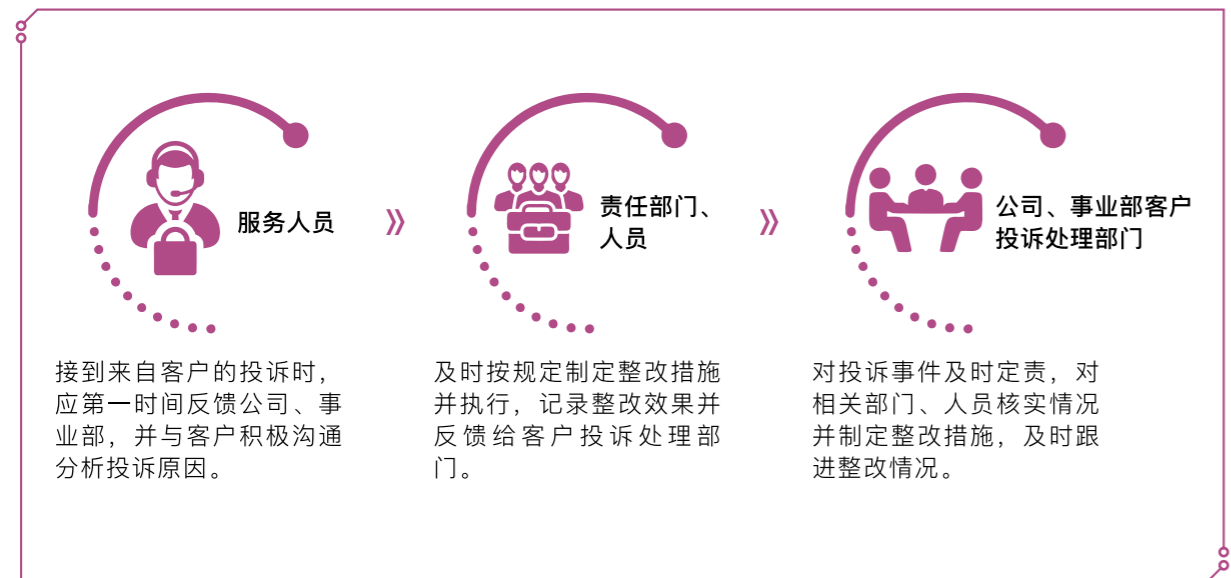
服务人员

》

责任部门、人员

》

公司、事业部客户投诉处理部门

接到来自客户的投诉时，应第一时间反馈公司、事业部，并与客户积极沟通分析投诉原因。

及时按规定制定整改措施并执行，记录整改效果并反馈给客户投诉处理部门。

对投诉事件及时定责，对相关部门、人员核实情况并制定整改措施，及时跟进整改情况。